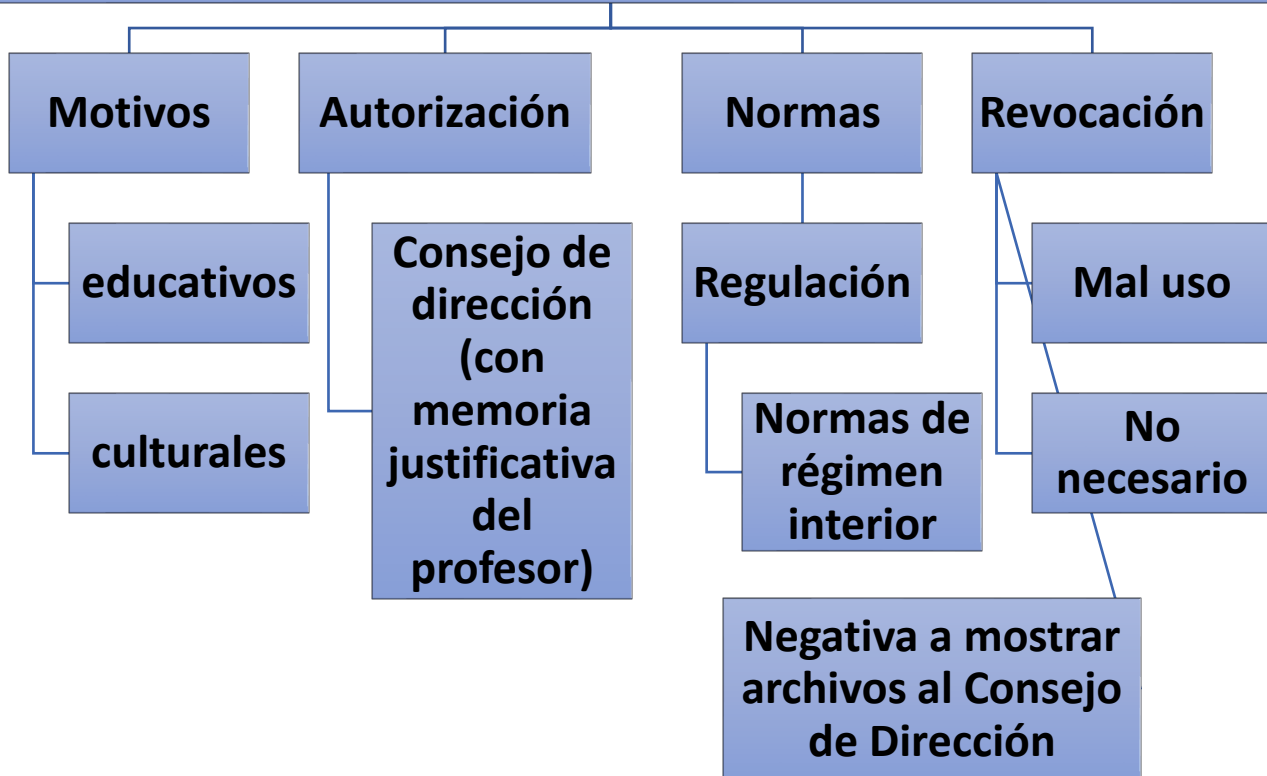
Motivos

educativos

culturales

Autorización

Consejo de dirección (con memoria justificativa del profesor)

Normas

Regulación

Normas de régimen interior

Revocación

Mal uso

No necesario

Negativa a mostrar archivos al Consejo de Dirección